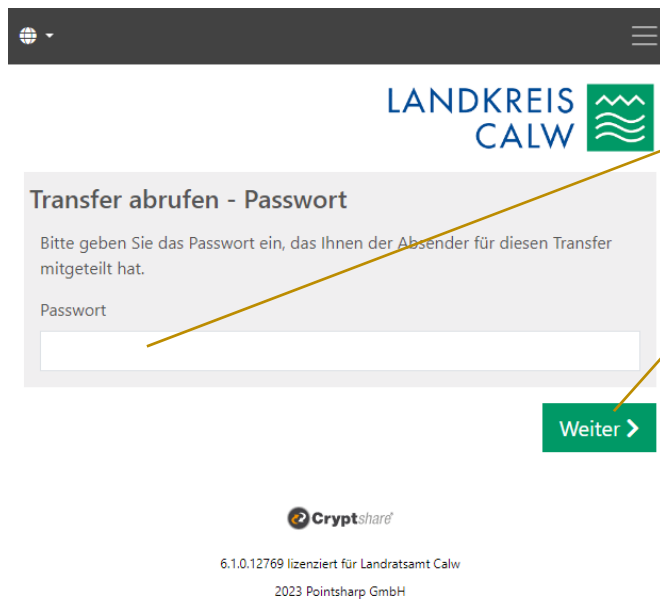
LANDKREIS CALW

Transfer abrufen - Passwort

Bitte geben Sie das Passwort ein, das Ihnen der Absender für diesen Transfer mitgeteilt hat.

Passwort

Weiter

Cryptshare

6.1.0.12769 lizenziert für Landratsamt Calw

2023 Pointsharp GmbH